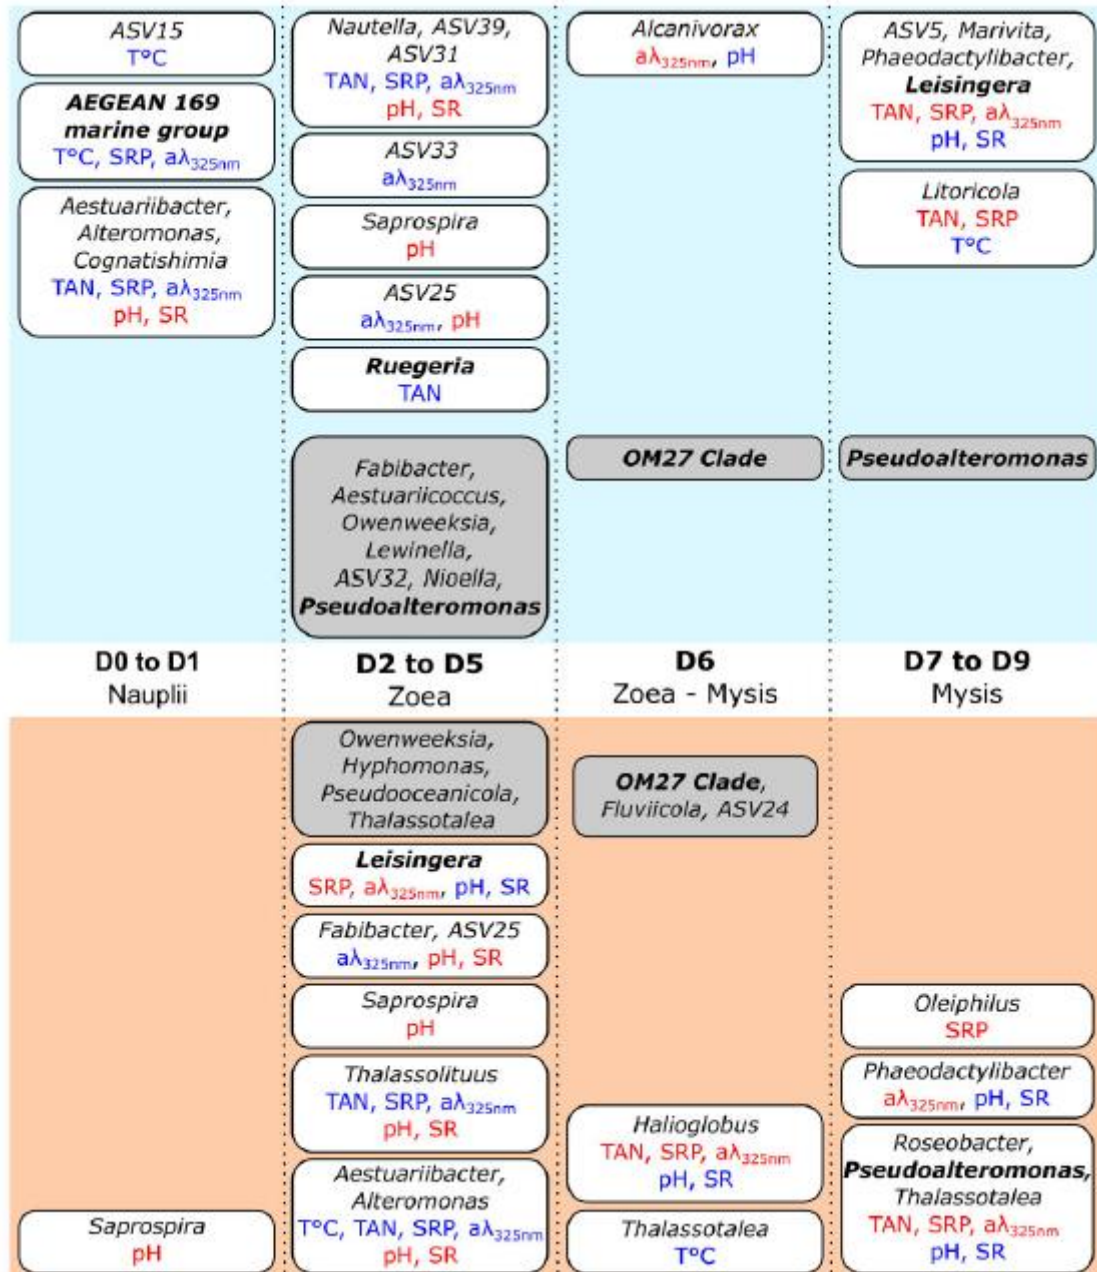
ASV15
T°C

AEGEAN 169 marine group
T°C, SRP, $a\lambda_{325nm}$

Aestuariibacter, Alteromonas, Cognatishimia
TAN, SRP, $a\lambda_{325nm}$
pH, SR

Nautella, ASV39, ASV31
TAN, SRP, $a\lambda_{325nm}$
pH, SR

ASV33
$a\lambda_{325nm}$

Saprospira
pH

ASV25
$a\lambda_{325nm}$, pH

Ruegeria
TAN

Fabibacter, Aestuariicoccus, Owenweeksia, Lewinella, ASV32, Nioella, Pseudoalteromonas

Alcanivorax
$a\lambda_{325nm}$, pH

OM27 Clade

ASV5, Marivita, Phaeodactylibacter, Leisingera
TAN, SRP, $a\lambda_{325nm}$
pH, SR

Litoricola
TAN, SRP
T°C

Pseudoalteromonas

D0 to D1
Nauplii

D2 to D5
Zoea

D6
Zoea - Mysis

D7 to D9
Mysis

Saprospira
pH

Owenweeksia, Hyphomonas, Pseudooceanicola, Thalassotalea

Leisingera
SRP, $a\lambda_{325nm}$, pH, SR

Fabibacter, ASV25
$a\lambda_{325nm}$, pH, SR

Saprospira
pH

Thalassolituus
TAN, SRP, $a\lambda_{325nm}$
pH, SR

Aestuariibacter, Alteromonas
T°C, TAN, SRP, $a\lambda_{325nm}$
pH, SR

OM27 Clade, Fluviicola, ASV24

Halioglobus
TAN, SRP, $a\lambda_{325nm}$
pH, SR

Thalassotalea
T°C

Oleiphilus
SRP

Phaeodactylibacter
$a\lambda_{325nm}$, pH, SR

Roseobacter, Pseudoalteromonas, Thalassotalea
TAN, SRP, $a\lambda_{325nm}$
pH, SR